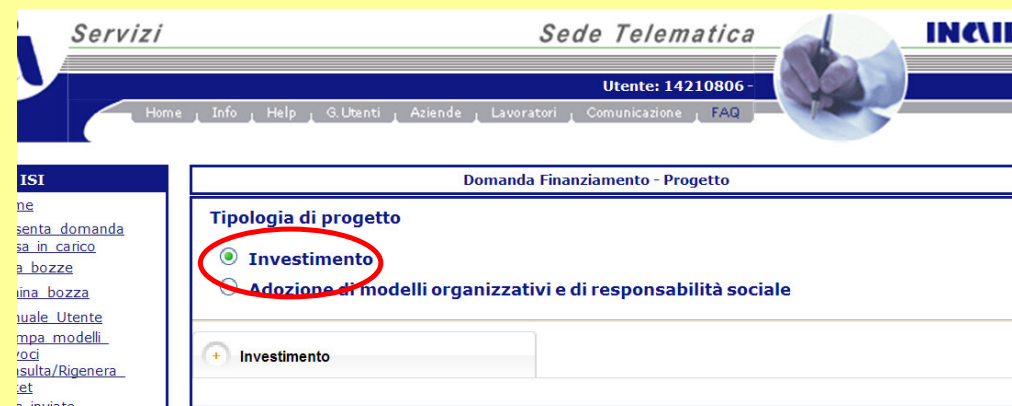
Servizi

Sede Telematica

INAIL

Utente: 14210806 -

Home | Info | Help | G.Utenti | Aziende | Lavoratori | Comunicazione | FAQ

ISI

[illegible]ne

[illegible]senta domanda

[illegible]sa in carico

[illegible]a bozze

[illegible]ina bozza

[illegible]nuale Utente

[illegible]mpa modelli

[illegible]voci

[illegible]nsulta/Rigenera

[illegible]cet

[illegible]a inviate

Domanda Finanziamento - Progetto

Tipologia di progetto

Investimento

Adozione di modelli organizzativi e di responsabilità sociale

Investimento